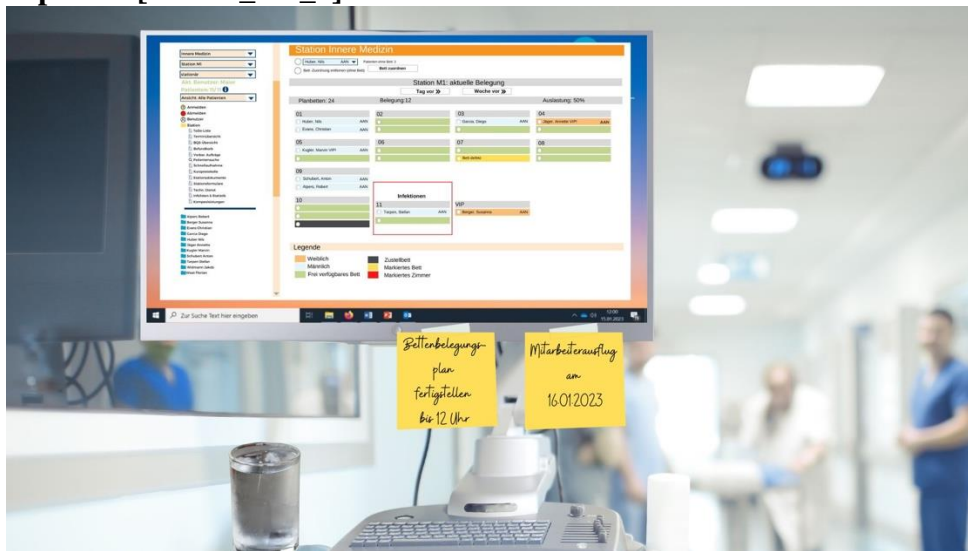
Station Innere Medizin

Innere Medizin
Station MI
stationär
Alle Benutzer Maier
Patienten M1

Ansicht Alle Patienten

Anmelden
Abmelden
Bett zuordnen

Station M1: aktuelle Belegung
Tag vor »
Woche vor »
Planbetten: 24
Belegung 12
Auslastung: 50%

01
Huber, Nils
Evans, Christian
02
03
Garcia, Diego
04
05
Kugler, Marvin VIP
06
07
08
09
Schubert, Anton
Bjoern, Robert
10
Infektionen
11
Turpen, Stefan
VIP
Berger, Susanne

Legende
Weiblich
Männlich
Frei verfügbares Bett
Zustellbett
Markiertes Bett
Markiertes Zimmer

Zur Suche Text hier eingeben

Bettenbelegungsplan fertigstellen bis 12 Uhr

Mitarbeiterausflug am 16.01.2023